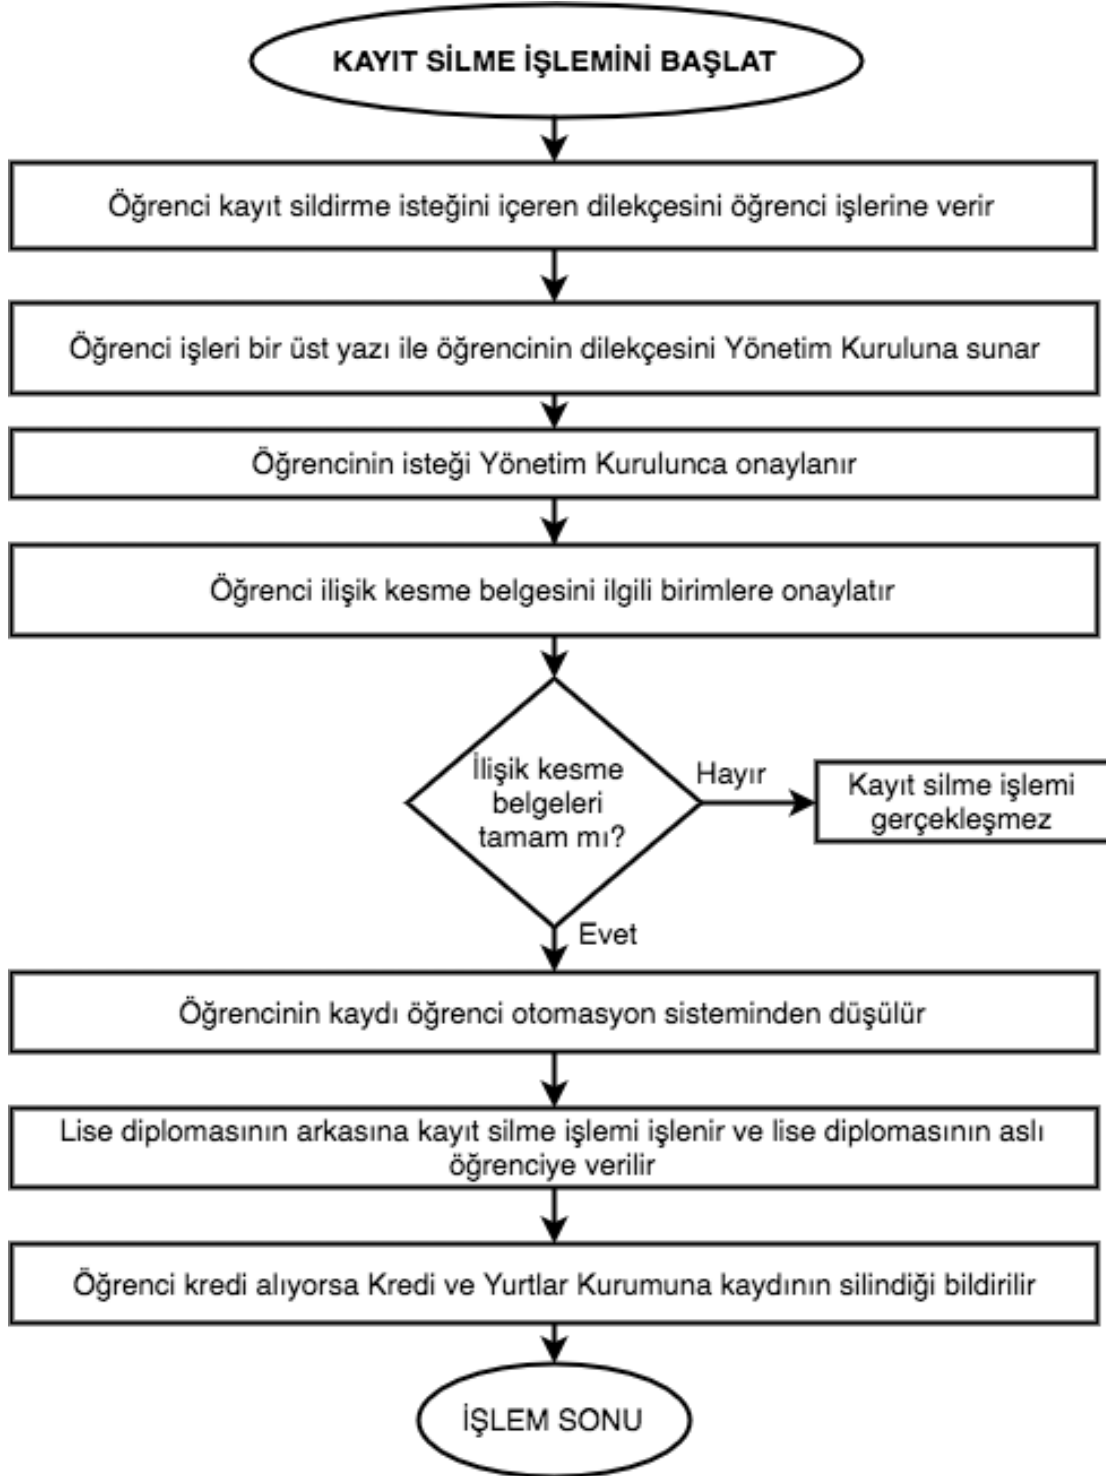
KAYIT SİLME İŞLEMİNİ BAŞLAT

Öğrenci kayıt sildirme isteğini içeren dilekçesini öğrenci işlerine verir

Öğrenci işleri bir üst yazı ile öğrencinin dilekçesini Yönetim Kuruluna sunar

Öğrencinin isteği Yönetim Kurulunca onaylanır

Öğrenci ilişik kesme belgesini ilgili birimlere onaylatır

İlişik kesme belgeleri tamam mı?

Hayır

Kayıt silme işlemi gerçekleşmez

Evet

Öğrencinin kaydı öğrenci otomasyon sisteminden düşülür

Lise diplomasının arkasına kayıt silme işlemi işlenir ve lise diplomasının aslı öğrenciye verilir

Öğrenci kredi alıyorsa Kredi ve Yurtlar Kurumuna kaydının silindiği bildirilir

İŞLEM SONU